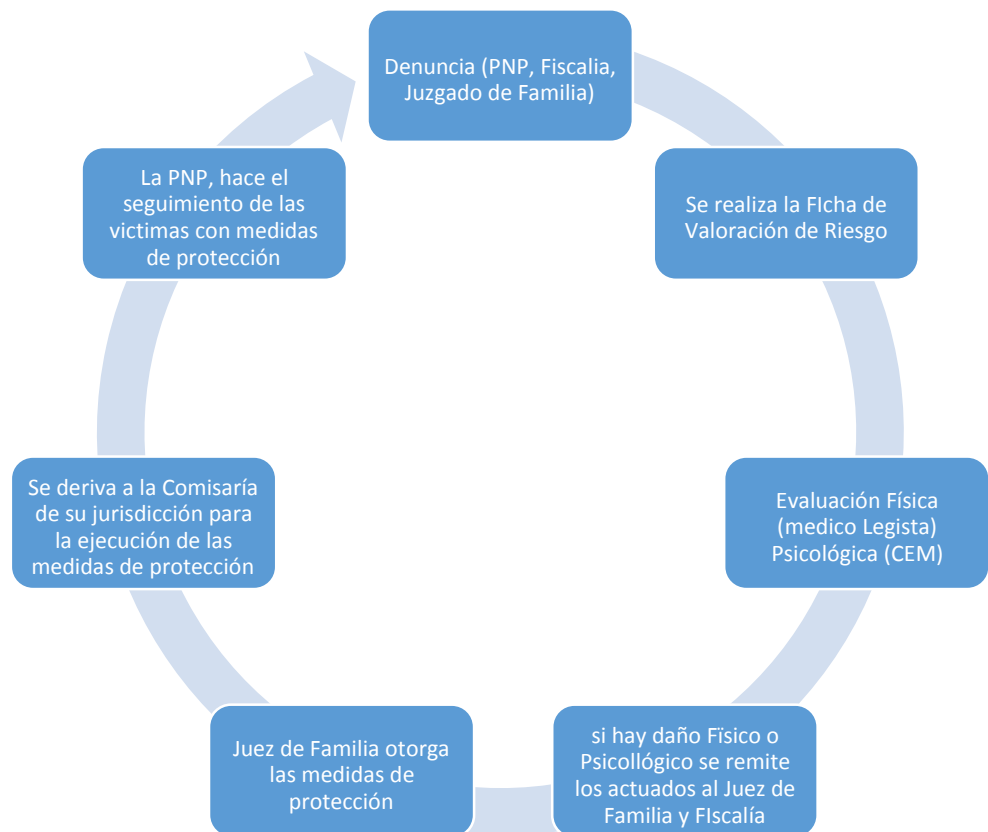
Denuncia (PNP, Fiscalia, Juzgado de Familia)

Se realiza la FIcha de Valoración de Riesgo

Evaluación Física (medico Legista) Psicológica (CEM)

si hay daño Fìsico o Psicollógico se remite los actuados al Juez de Familia y FIscalía

Juez de Familia otorga las medidas de protección

Se deriva a la Comisaría de su jurisdicción para la ejecución de las medidas de protección

La PNP, hace el seguimiento de las victimas con medidas de protección